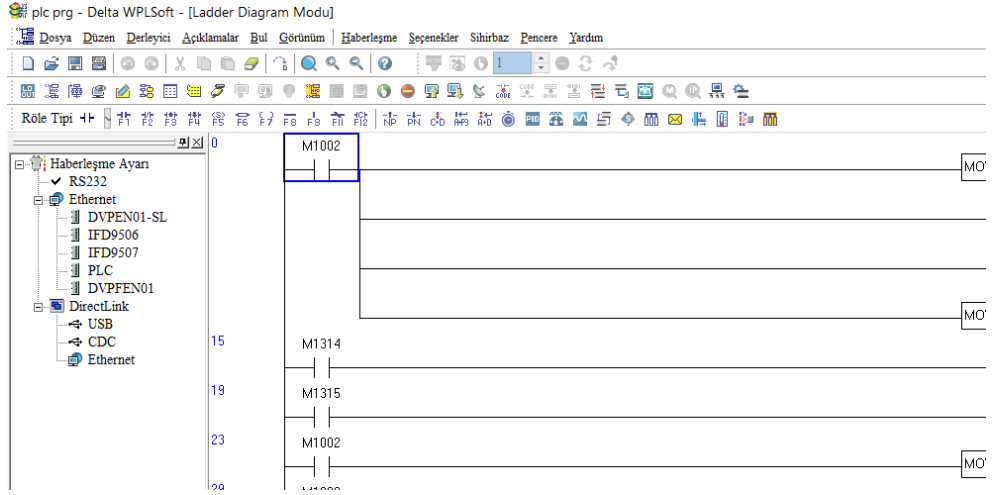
plc prg - Delta WPLSoft - [Ladder Diagram Modu]

Dosya Düzen Derleyici Açıklamalar Bul Görünüm Haberleşme Seçenekler Sihirbaz Pencere Yardım

1

Röle Tipi F1 F2 F3 F4 F5 F6 F7 F8 F9 F11 F12 NP PN C-D AP3 A-D

Haberleşme Ayarı
RS232
Ethernet
DVPEN01-SL
IFD9506
IFD9507
PLC
DVPFEN01
DirectLink
USB
CDC
Ethernet

0 M1002 MOV
MOV
15 M1314
19 M1315
23 M1002 MOV
28 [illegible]